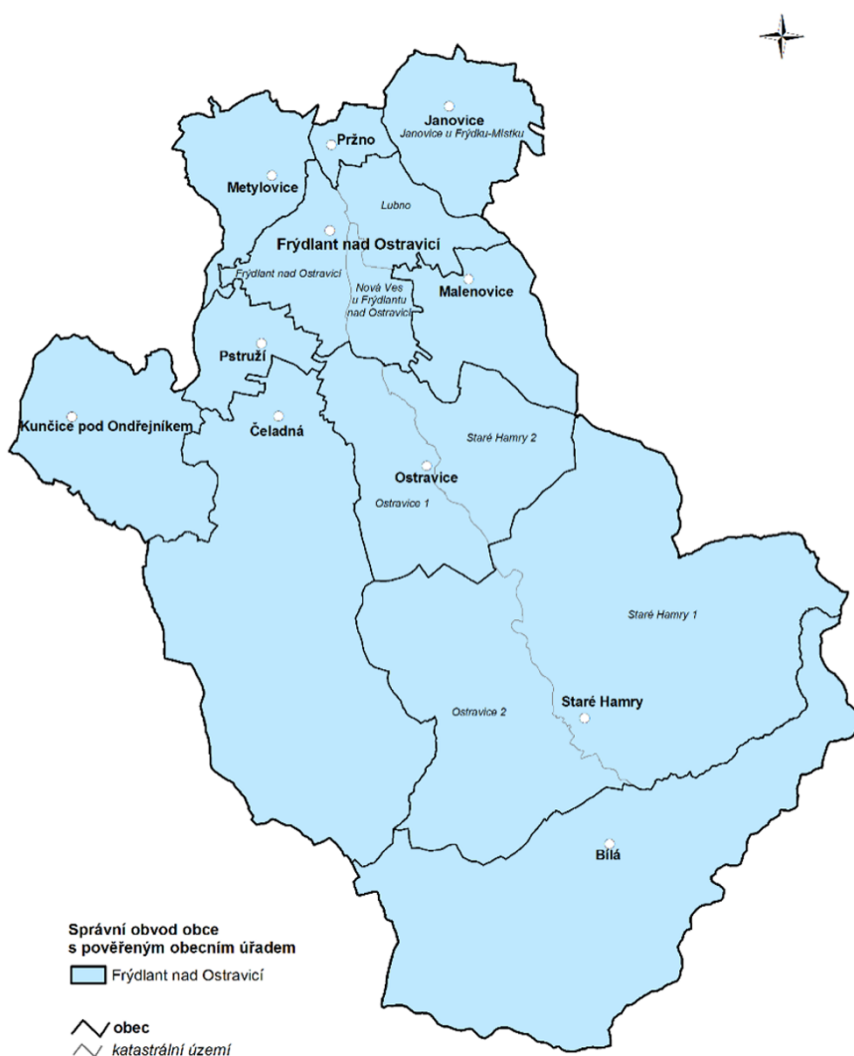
Janovice
Janovice u Frýdku-Místku
Pržno
Metylovice
Lubno
Frýdlant nad Ostravicí
Frýdlant nad Ostravicí
Nová Ves u Frýdlantu nad Ostravicí
Malenovice
Pstruží
Kunčice pod Ondřejníkem
Čeladná
Staré Hamry 2
Ostravice
Ostravice 1
Staré Hamry 1
Ostravice 2
Staré Hamry
Bílá

Správní obvod obce s pověřeným obecním úřadem
Frýdlant nad Ostravicí

obec
katastrální území